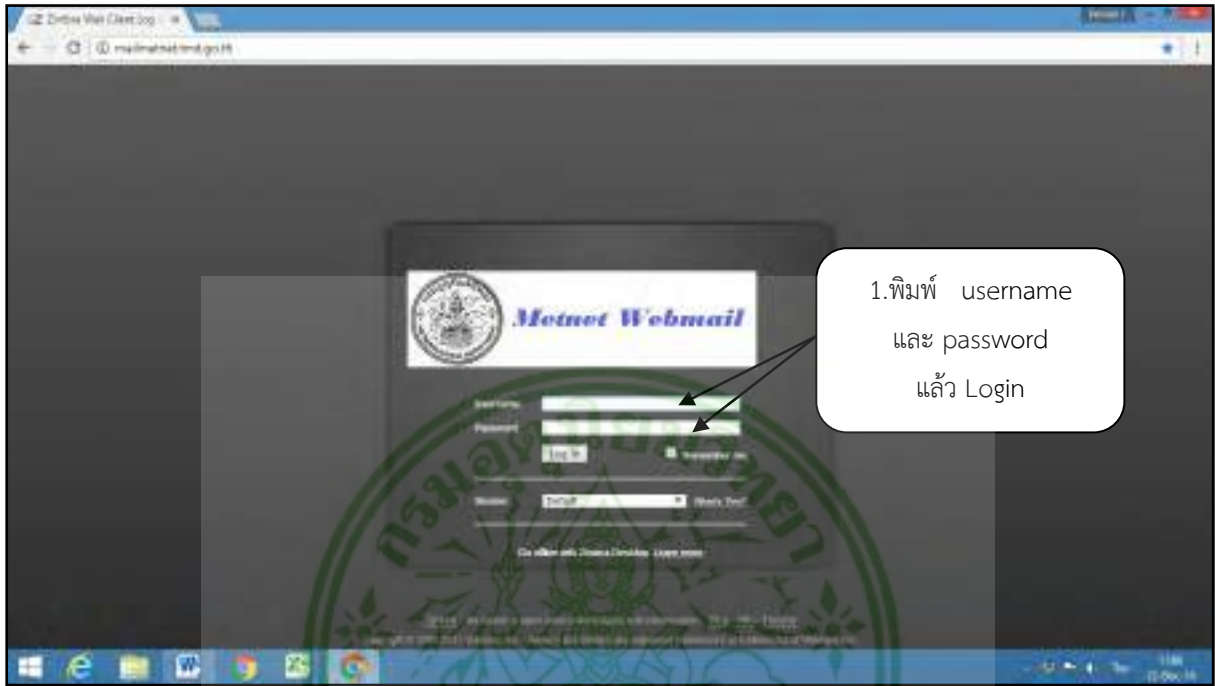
Zimbra Web Client Sign In

mail.metnet.tmd.go.th

Metnet Webmail

Username:

Password:

Log In

Remember me

Version: Default

What's This?

Go offline with Zimbra Desktop. Learn more

1.พิมพ์ username และ password แล้ว Login

กรมอุตุนิยมวิทยา

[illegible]